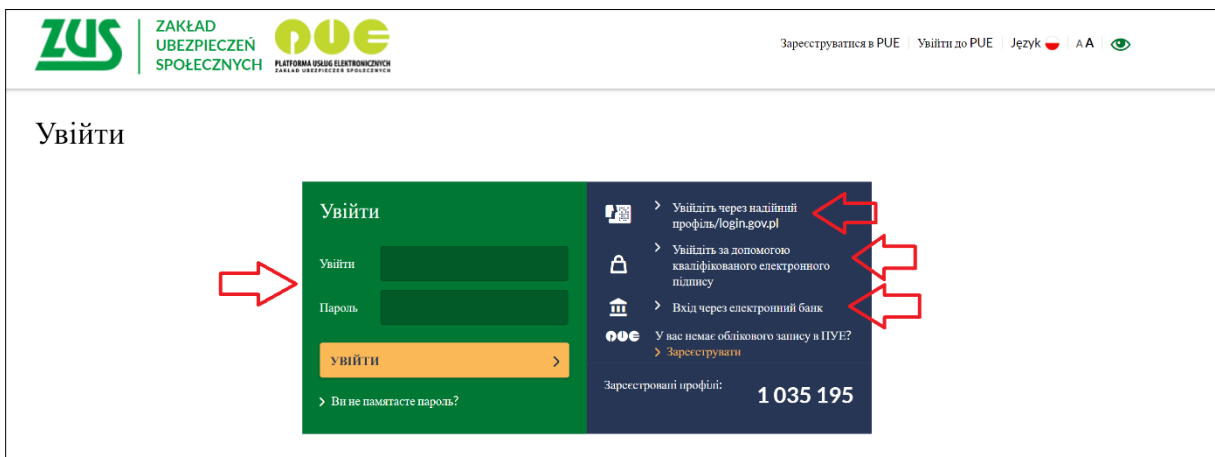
ZUS ZAKŁAD UBEZPIECZEŃ SPOŁECZNYCH

PUE PLATFORMA USŁUG ELEKTRONICZNYCH ZAKŁAD UBEZPIECZEŃ SPOŁECZNYCH

Зареєструватися в PUE | Увійти до PUE | Język | A A

Увійти

Увійти

Увійти

Пароль

УВІЙТИ

Ви не памятаєте пароль?

Увійдіть через надійний профіль/login.gov.pl

Увійдіть за допомогою кваліфікованого електронного підпису

Вхід через електронний банк

PUE У вас немає облікового запису в ПУЕ?

Зареєструвати

Зареєстровані профілі:

1 035 195